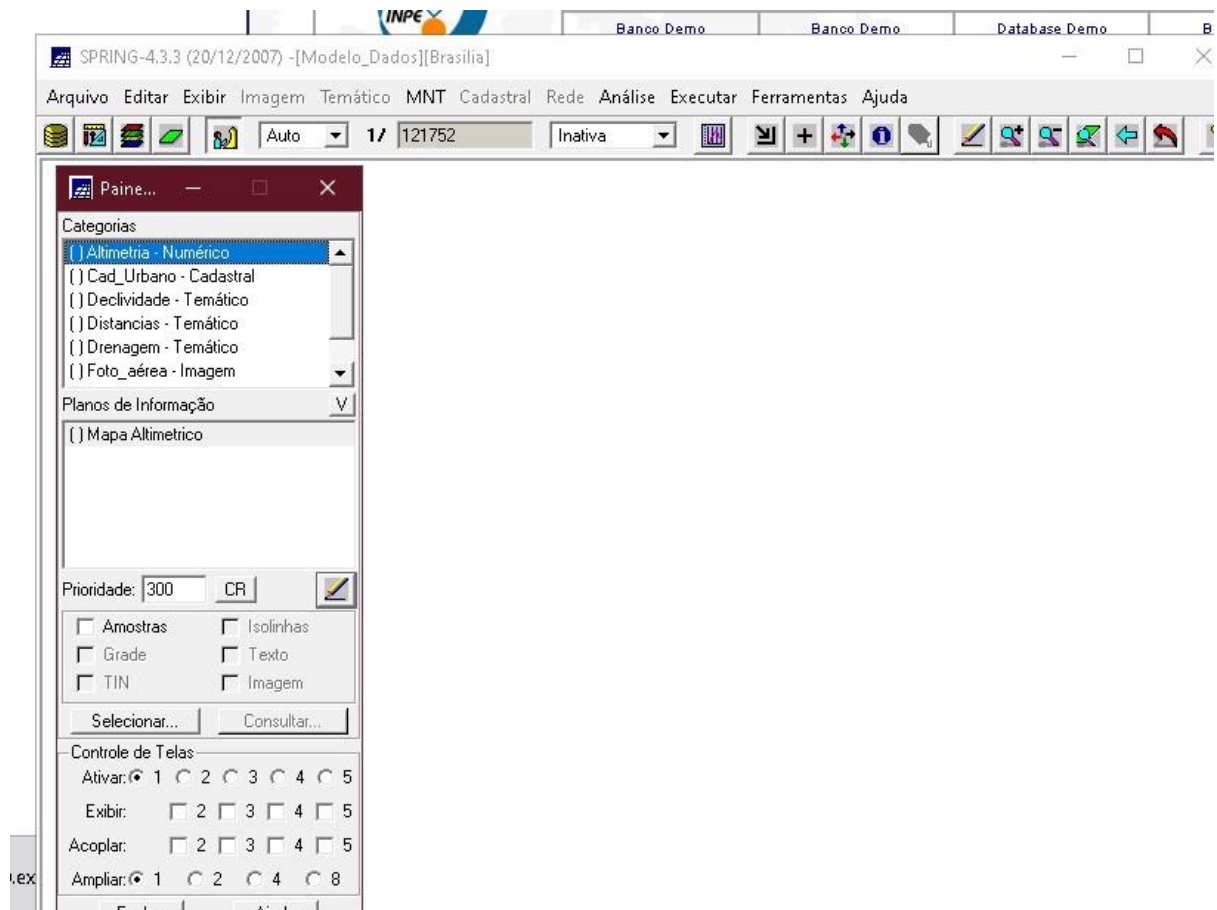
INPE
Banco Demo | Banco Demo | Database Demo | B

SPRING-4.3.3 (20/12/2007) -[Modelo_Dados][Brasilia]

Arquivo Editar Exibir Imagem Temático MNT Cadastral Rede Análise Executar Ferramentas Ajuda

Auto 1/ 121752 Inativa

Paine...

Categorias
( ) Altimetria - Numérico
( ) Cad_Urbano - Cadastral
( ) Declividade - Temático
( ) Distancias - Temático
( ) Drenagem - Temático
( ) Foto_aérea - Imagem

Planos de Informação V
( ) Mapa Altimetrico

Prioridade: 300 CR

Amostras Isolinhas
Grade Texto
TIN Imagem

Selecionar... Consultar...

Controle de Telas
Ativar: 1 2 3 4 5
Exibir: 2 3 4 5
Acoplar: 2 3 4 5
Ampliar: 1 2 4 8

.ex

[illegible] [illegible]